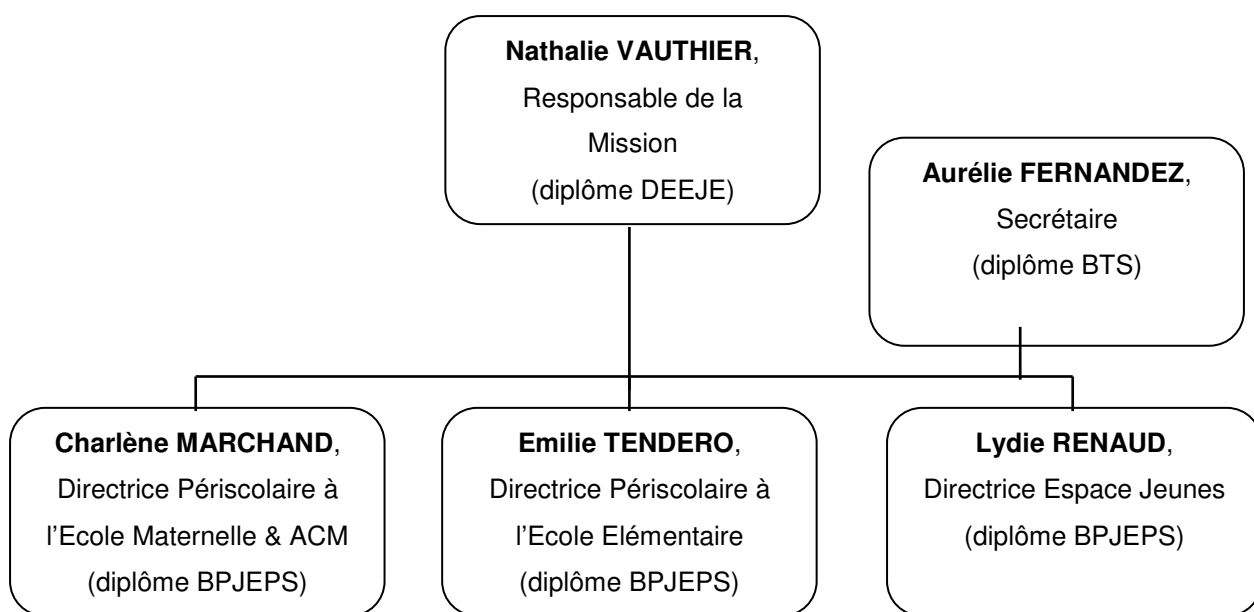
**Nathalie VAUTHIER**, Responsable de la Mission (diplôme DEEJE)

**Aurélie FERNANDEZ**, Secrétaire (diplôme BTS)

**Charlène MARCHAND**, Directrice Périscolaire à l'Ecole Maternelle & ACM (diplôme BPJEPS)

**Emilie TENDERO**, Directrice Périscolaire à l'Ecole Elémentaire (diplôme BPJEPS)

**Lydie RENAUD**, Directrice Espace Jeunes (diplôme BPJEPS)